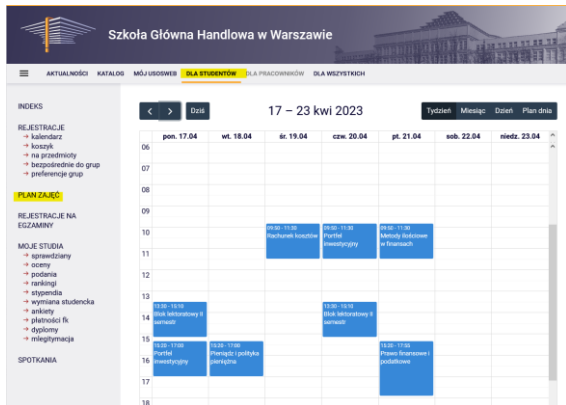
Szkoła Główna Handlowa w Warszawie

AKTUALNOŚCI KATALOG MÓJ USOSWEB DLA STUDENTÓW DLA PRACOWNIKÓW DLA WSZYSTKICH

INDEKS

REJESTRACJE
→ kalendarz
→ koszyk
→ na przedmioty
→ bezpośrednio do grup
→ preferencje grup

PLAN ZAJĘĆ

REJESTRACJE NA EGZAMINY

MOJE STUDIA
→ sprawdziany
→ oceny
→ podania
→ rankingi
→ stypendia
→ wymiana studencka
→ ankiety
→ płatności fk
→ dyplomy
→ mlegitymacja

SPOTKANIA

< > Dziś

17 – 23 kwi 2023

Tydzień Miesiąc Dzień Plan dnia

| | pon. 17.04 | wt. 18.04 | śr. 19.04 | czw. 20.04 | pt. 21.04 | sob. 22.04 | niedz. 23.04 |
|---|---|---|---|---|---|---|---|
| 06 | | | | | | | |
| 07 | | | | | | | |
| 08 | | | | | | | |
| 09 | | | | | | | |
| 10 | | | 09:50 - 11:30 Rachunek kosztów | 09:50 - 11:30 Portfel inwestycyjny | 09:50 - 11:30 Metody ilościowe w finansach | | |
| 11 | | | | | | | |
| 12 | | | | | | | |
| 13 | | | | | | | |
| 14 | 13:30 - 15:10 Blok lektoratowy II semestr | | | 13:30 - 15:10 Blok lektoratowy II semestr | | | |
| 15 | | | | | | | |
| 16 | 15:20 - 17:00 Portfel inwestycyjny | 15:20 - 17:00 Pieniądz i polityka pieniężna | | | 15:20 - 17:00 Prawo finansowe i podatkowe | | |
| 17 | | | | | | | |
| 18 | | | | | | | |